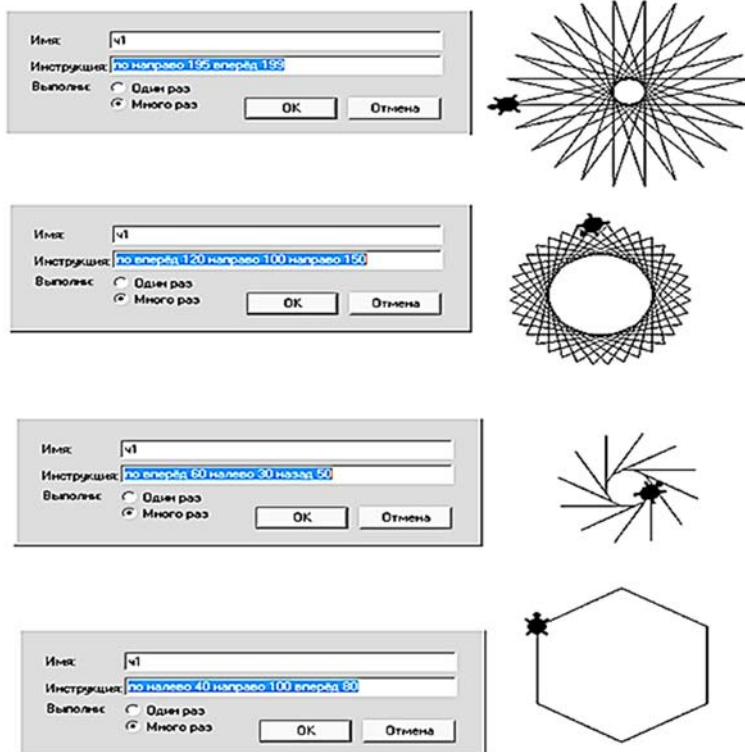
Имя: ч1
Инструкция: по направо 195 вперёд 199
Выполнк: Один раз
Много раз
OK
Отмена

Имя: ч1
Инструкция: по вперёд 120 направо 100 направо 150
Выполнк: Один раз
Много раз
OK
Отмена

Имя: ч1
Инструкция: по вперёд 60 налево 30 назад 50
Выполнк: Один раз
Много раз
OK
Отмена

Имя: ч1
Инструкция: по налево 40 направо 100 вперёд 80
Выполнк: Один раз
Много раз
OK
Отмена